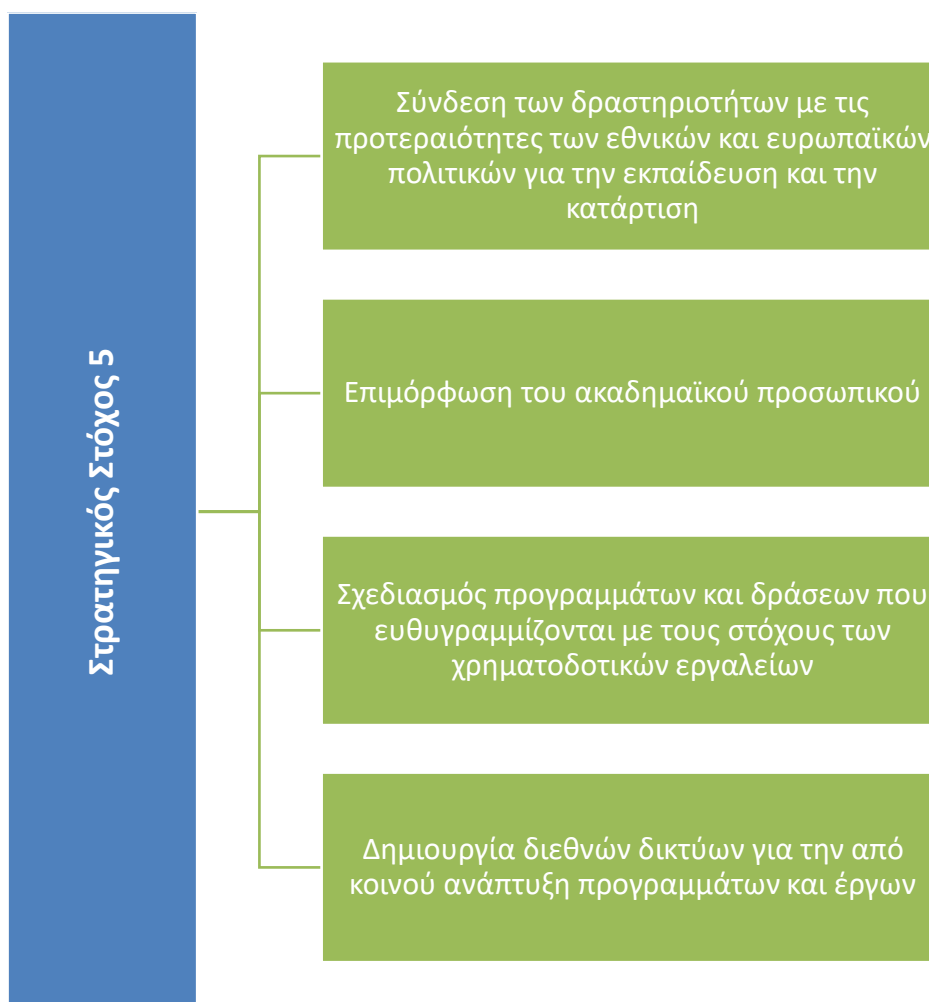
Στρατηγικός Στόχος 5

Σύνδεση των δραστηριοτήτων με τις προτεραιότητες των εθνικών και ευρωπαϊκών πολιτικών για την εκπαίδευση και την κατάρτιση

Επιμόρφωση του ακαδημαϊκού προσωπικού

Σχεδιασμός προγραμμάτων και δράσεων που ευθυγραμμίζονται με τους στόχους των χρηματοδοτικών εργαλείων

Δημιουργία διεθνών δικτύων για την από κοινού ανάπτυξη προγραμμάτων και έργων